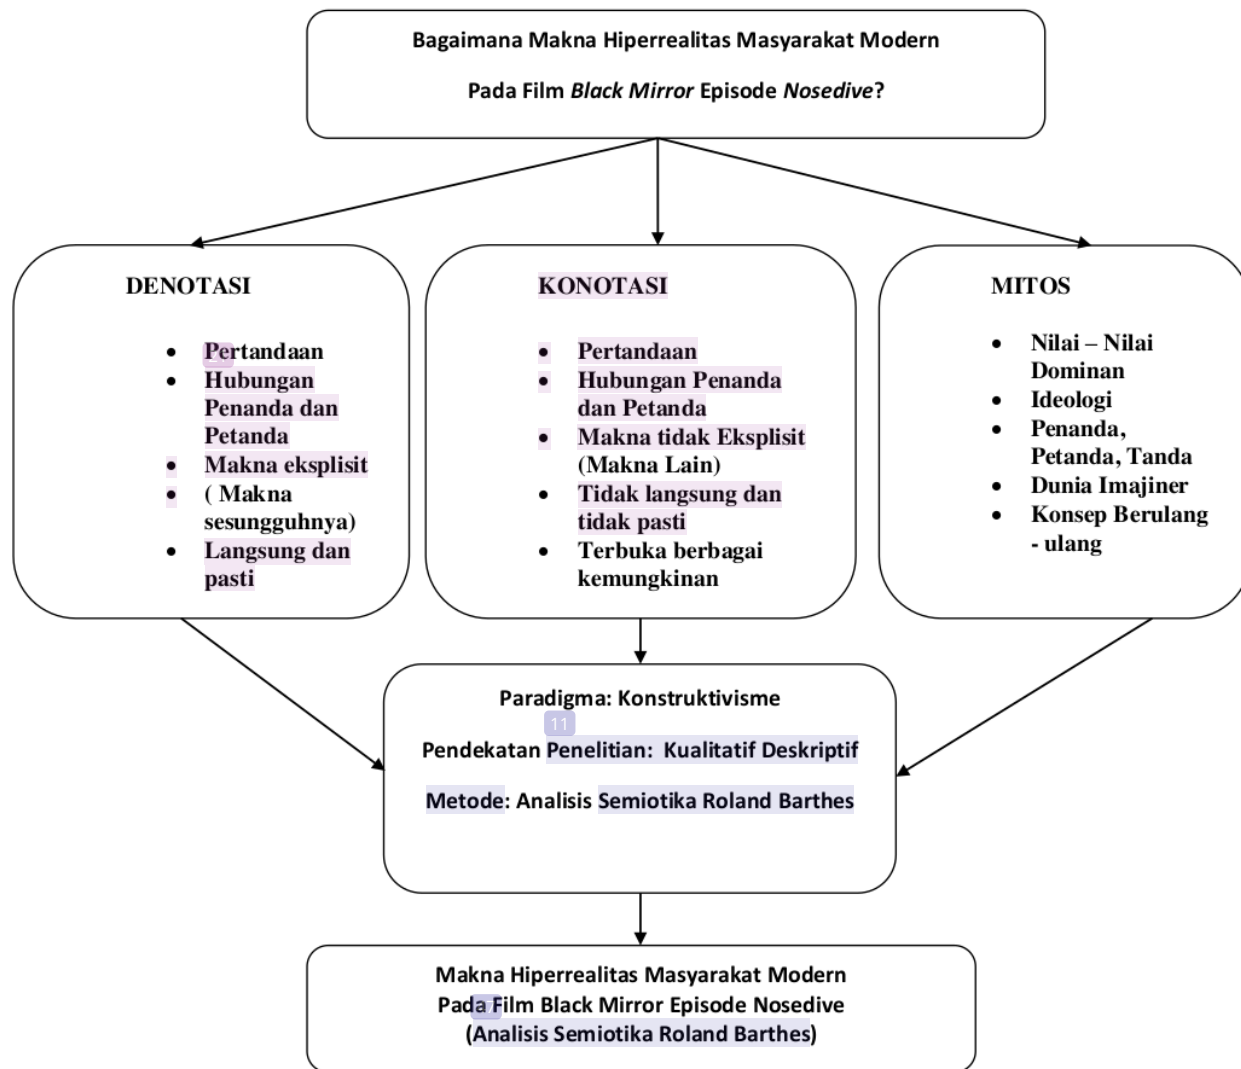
Bagaimana Makna Hiperrealitas Masyarakat Modern

Pada Film *Black Mirror* Episode *Nosedive*?

DENOTASI

- Pertandaan
- Hubungan Penanda dan Petanda
- Makna eksplisit
- ( Makna sesungguhnya)
- Langsung dan pasti

KONOTASI

- Pertandaan
- Hubungan Penanda dan Petanda
- Makna tidak Eksplisit (Makna Lain)
- Tidak langsung dan tidak pasti
- Terbuka berbagai kemungkinan

MITOS

- Nilai – Nilai Dominan
- Ideologi
- Penanda, Petanda, Tanda
- Dunia Imajiner
- Konsep Berulang - ulang

Paradigma: Konstruktivisme

11

Pendekatan Penelitian: Kualitatif Deskriptif

Metode: Analisis Semiotika Roland Barthes

Makna Hiperrealitas Masyarakat Modern
Pada Film Black Mirror Episode Nosedive
(Analisis Semiotika Roland Barthes)